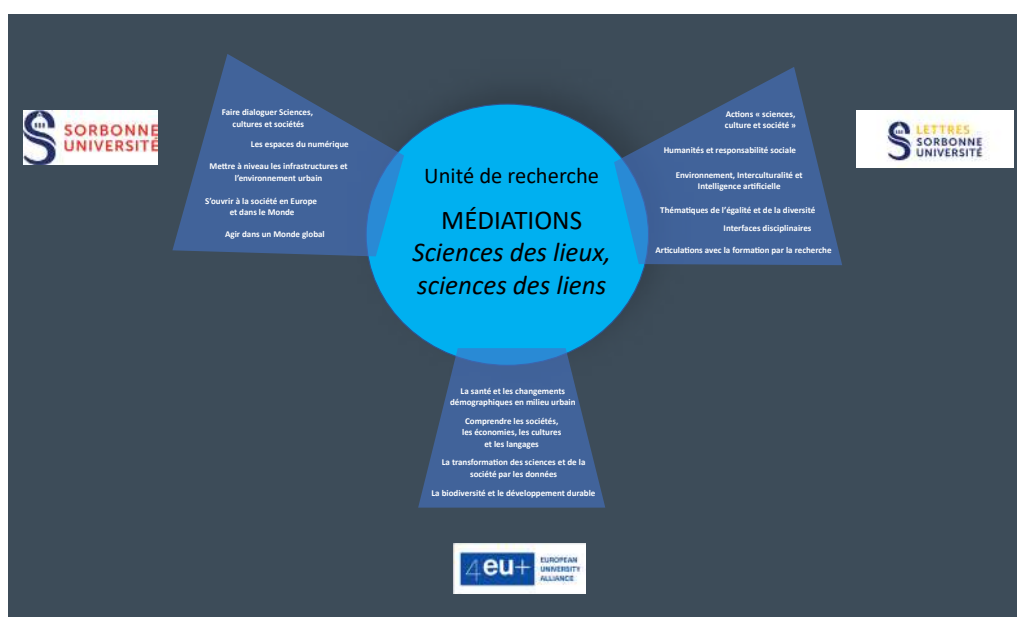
SORBONNE UNIVERSITÉ

Faire dialoguer Sciences, cultures et sociétés

Les espaces du numérique

Mettre à niveau les infrastructures et l'environnement urbain

S'ouvrir à la société en Europe et dans le Monde

Agir dans un Monde global

Unité de recherche

MÉDIATIONS
Sciences des lieux, sciences des liens

LETTRES SORBONNE UNIVERSITÉ

Actions « sciences, culture et société »

Humanités et responsabilité sociale

Environnement, Interculturalité et Intelligence artificielle

Thématiques de l'égalité et de la diversité

Interfaces disciplinaires

Articulations avec la formation par la recherche

La santé et les changements démographiques en milieu urbain

Comprendre les sociétés, les économies, les cultures et les langages

La transformation des sciences et de la société par les données

La biodiversité et le développement durable

4eu+ EUROPEAN UNIVERSITY ALLIANCE